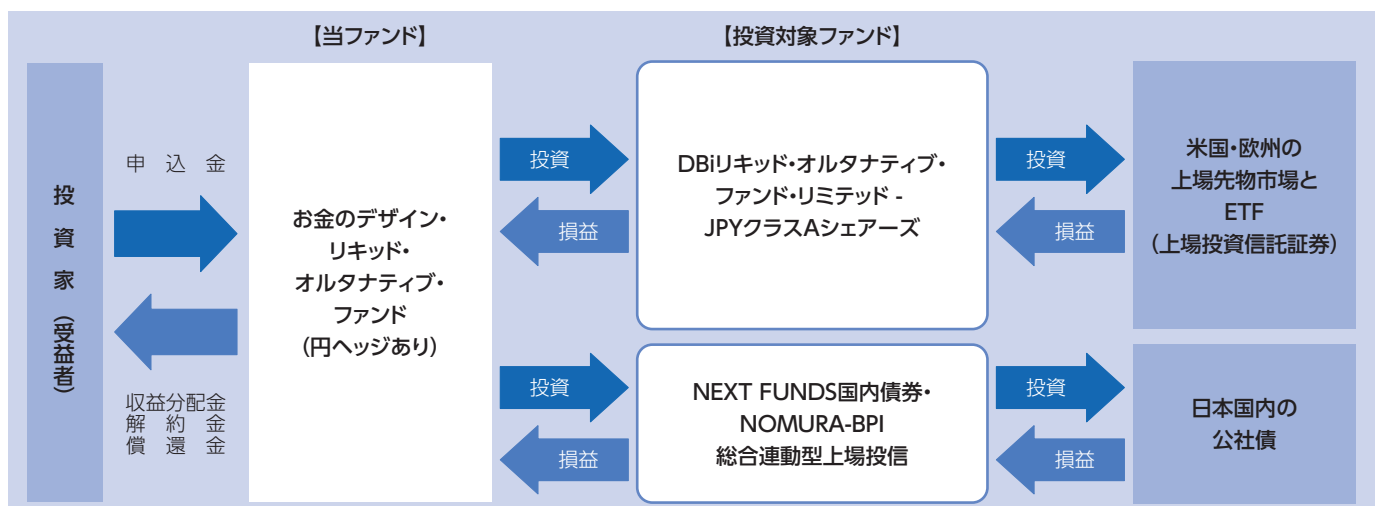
【当ファンド】

【投資対象ファンド】

投資家（受益者）

申込金

収益分配金
解約金
償還金

お金のデザイン・リキッド・オルタナティブ・ファンド
(円ヘッジあり)

投資

損益

DBiリキッド・オルタナティブ・ファンド・リミテッド - JPYクラスAシェアーズ

投資

損益

米国・欧州の上場先物市場とETF
(上場投資信託証券)

投資

損益

NEXT FUNDS国内債券・NOMURA-BPI総合連動型上場投信

投資

損益

日本国内の公社債